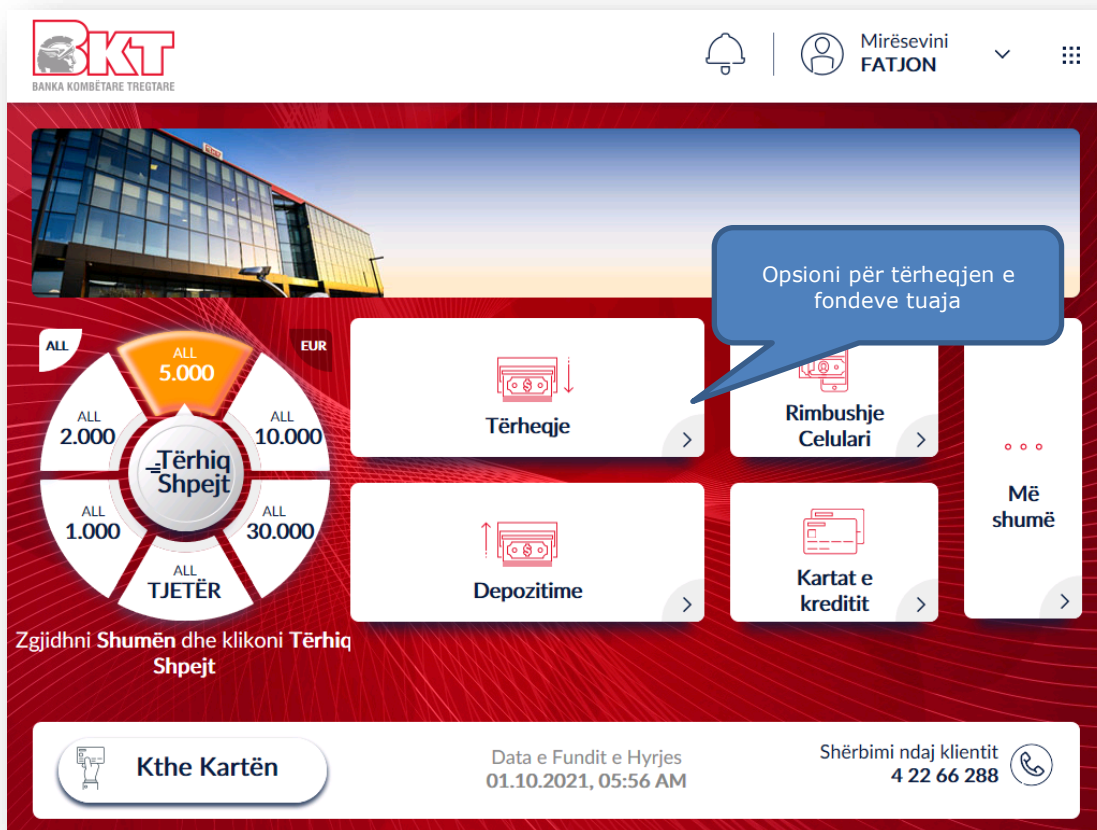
BKT
BANKA KOMBËTARE TREGTARE

Mirësevini
FATJON

Opsioni për tërheqjen e fondeve tuaja

ALL
EUR

ALL
5.000

ALL
2.000

ALL
10.000

Tërhiq
Shpejt

ALL
1.000

ALL
30.000

ALL
TJETËR

Zgjidhni Shumën dhe klikoni Tërhiq Shpejt

Tërheqje

Rimbushje Celulari

Më shumë

Depozitime

Kartat e kreditit

Kthe Kartën

Data e Fundit e Hyrjes
01.10.2021, 05:56 AM

Shërbimi ndaj klientit
4 22 66 288